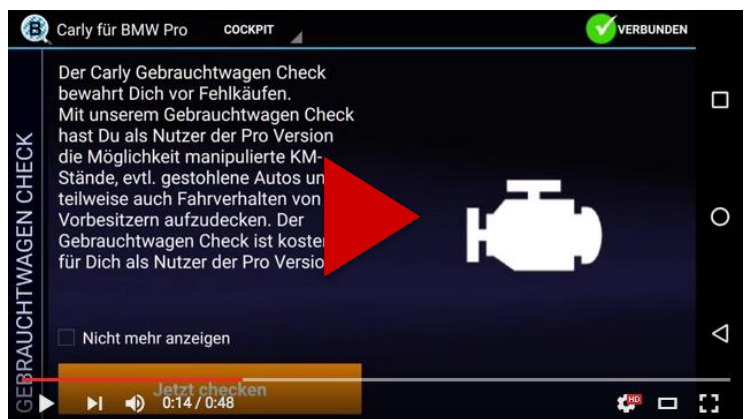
Carly für BMW Pro

COCKPIT

VERBUNDEN

GEBRAUCHTWAGEN CHECK

Der Carly Gebrauchtwagen Check bewahrt Dich vor Fehlkäufen. Mit unserem Gebrauchtwagen Check hast Du als Nutzer der Pro Version die Möglichkeit manipulierte KM-Stände, evtl. gestohlene Autos un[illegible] teilweise auch Fahrverhalten von Vorbesitzern aufzudecken. Der Gebrauchtwagen Check ist koste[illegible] für Dich als Nutzer der Pro Versio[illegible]

Nicht mehr anzeigen

Jetzt checken

0:14 / 0:48

HD